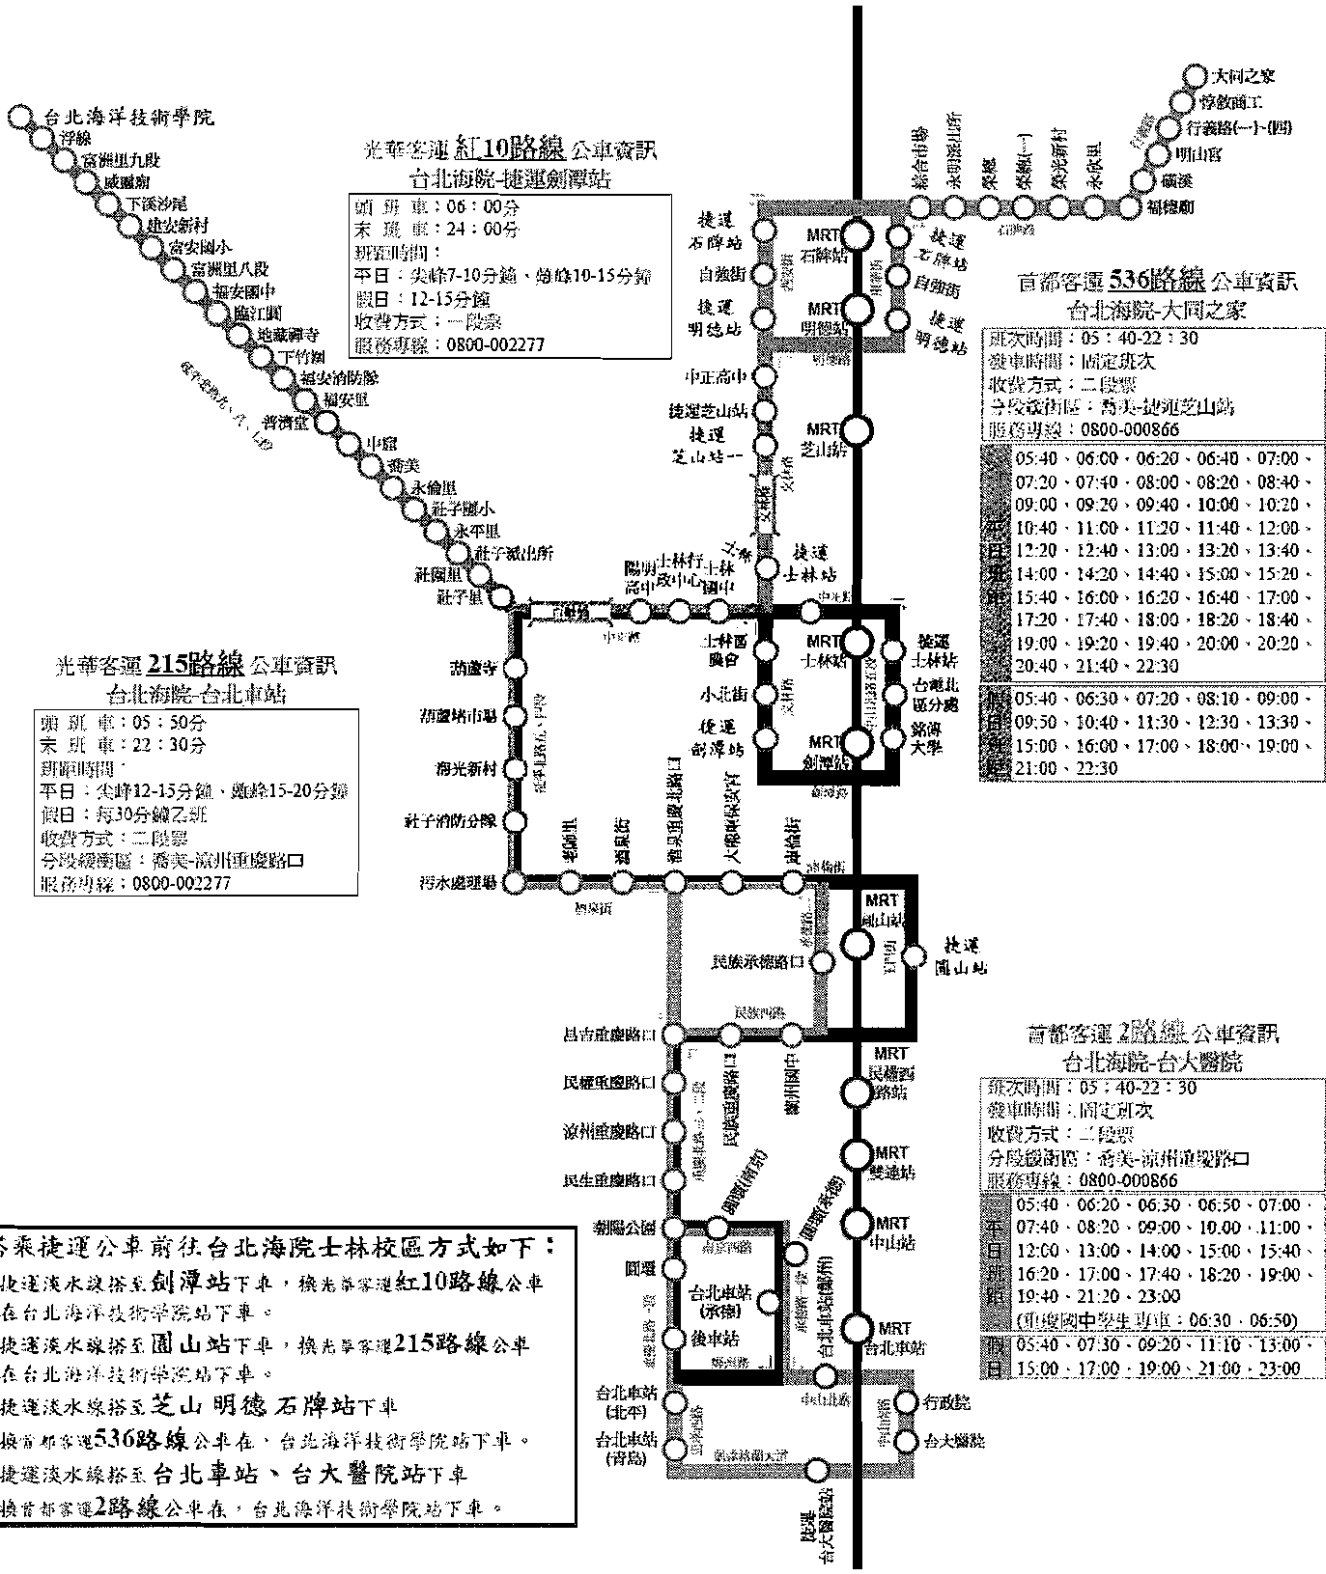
台北海洋技術學院
浮線
富洲里九段
威靈廟
下溪沙尾
建安新村
富安國小
富洲里八段
福安國中
臨江圓
地藏禪寺
下竹圍
福安消防隊
福安里
普濟堂
中窟
番美
永倫里
社子國小
永平里
社子派出所
社園里
社子里

光華客運 紅10路線 公車資訊
台北海院-捷運劍潭站
頭 班 車：06：00分
末 班 車：24：00分
班距時間：
平日：尖峰7-10分鐘，離峰10-15分鐘
假日：12-15分鐘
收費方式：一段票
服務專線：0800-002277

捷運石牌站
自強街
捷運明德站
中正高中
捷運芝山站
捷運芝山站
捷運士林站
陽明高中
士林行政中心
士林國中
士林區農會
小北街
捷運劍潭站
MRT 石牌站
MRT 明德站
MRT 芝山站
MRT 士林站
MRT 劍潭站
捷運石牌站
自強街
捷運明德站
捷運士林站
台北區分處
銘傳大學

綜合市場
承德路北街
葵涼
葵涼(一)
陽光新村
永欣里
福德廟
磺溪
明山宮
行義路(一)-(四)
惇敘商工
大同之家

首都客運 536路線 公車資訊
台北海院-大同之家
班次時間：05：40-22：30
發車時間：固定班次
收費方式：二段票
分段緩衝區：番美-捷運芝山站
服務專線：0800-000866

| 平日班距 | 05:40、06:00、06:20、06:40、07:00、07:20、07:40、08:00、08:20、08:40、09:00、09:20、09:40、10:00、10:20、10:40、11:00、11:20、11:40、12:00、12:20、12:40、13:00、13:20、13:40、14:00、14:20、14:40、15:00、15:20、15:40、16:00、16:20、16:40、17:00、17:20、17:40、18:00、18:20、18:40、19:00、19:20、19:40、20:00、20:20、20:40、21:40、22:30 |
|---|---|
| 假日班距 | 05:40、06:30、07:20、08:10、09:00、09:50、10:40、11:30、12:30、13:30、15:00、16:00、17:00、18:00、19:00、21:00、22:30 |

光華客運 215路線 公車資訊
台北海院-台北車站
頭 班 車：05：50分
末 班 車：22：30分
班距時間：
平日：尖峰12-15分鐘，離峰15-20分鐘
假日：每30分鐘乙班
收費方式：二段票
分段緩衝區：番美-涼州重慶路口
服務專線：0800-002277

葫蘆寺
葫蘆堵市場
福光新村
社子消防分隊
污水處理廠
老師里
酒泉街
重慶酒泉街口
大龍街保安宮
庫倫街
MRT 圓山站
捷運圓山站
民族承德路口
昌吉重慶路口
民權重慶路口
涼州重慶路口
民生重慶路口
朝陽公園
圓環
後車站
台北車站(承德)
民生重慶路口
蘭州國中
圓環(南京)
圓環(承德)
台北車站(鄭州)
台北車站(北平)
台北車站(青島)
行政院
台大醫院
捷運台大醫院站
MRT 民權西路站
MRT 雙連站
MRT 中山站
MRT 台北車站

首都客運 2路線 公車資訊
台北海院-台大醫院
班次時間：05：40-22：30
發車時間：固定班次
收費方式：二段票
分段緩衝區：番美-涼州重慶路口
服務專線：0800-000866

| 平日班距 | 05:40、06:20、06:30、06:50、07:00、07:40、08:20、09:00、10:00、11:00、12:00、13:00、14:00、15:00、15:40、16:20、17:00、17:40、18:20、19:00、19:40、21:20、23:00 (重陽國中學生專車：06:30、06:50) |
|---|---|
| 假日 | 05:40、07:30、09:20、11:10、13:00、15:00、17:00、19:00、21:00、23:00 |

搭乘捷運公車前往台北海院士林校區方式如下：
捷運淡水線搭至劍潭站下車，換光華客運紅10路線公車在台北海洋技術學院站下車。
捷運淡水線搭至圓山站下車，換光華客運215路線公車在台北海洋技術學院站下車。
捷運淡水線搭至芝山 明德 石牌站下車換首都客運536路線公車在，台北海洋技術學院站下車。
捷運淡水線搭至台北車站、台大醫院站下車換首都客運2路線公車在，台北海洋技術學院站下車。